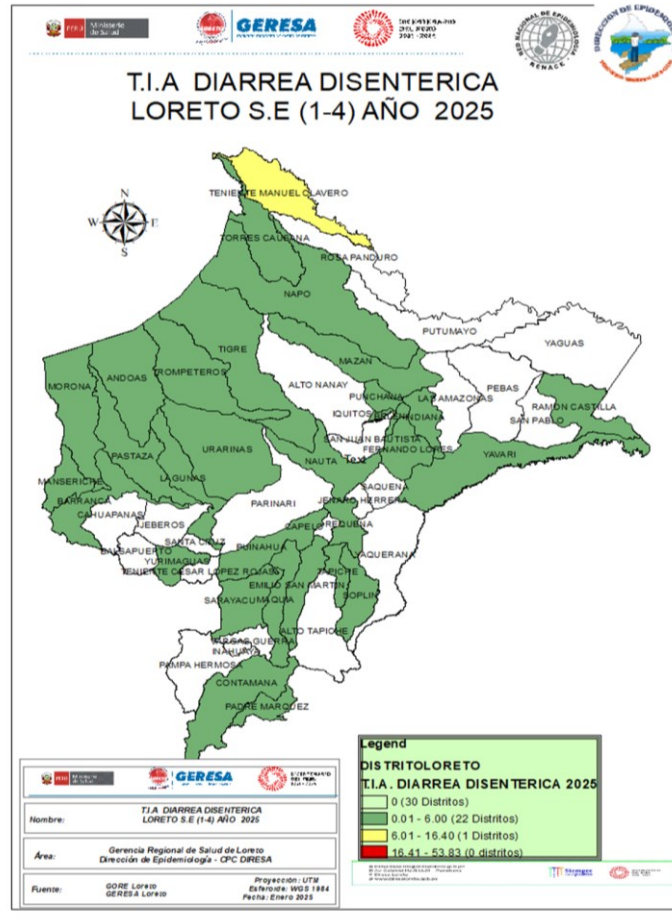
PERÚ Ministerio de Salud

GERESA

DECENIO DE LA IGUALDAD... 2021 - 2030

RED NACIONAL DE EPIDEMIOLOGÍA RENACE

DIRECCIÓN DE EPIDEMIOLOGÍA

T.I.A DIARREA DISENTERICA
LORETO S.E (1-4) AÑO 2025

N
W E
S

TENIENTE MANUEL CLAVERO
TORRES CAUSANA
ROSA PANDURO
NAPO
PUTUMAYO
YAGUAS
TIGRE
MAZAN
ALTO NANAY
LAS AMAZONAS
PEBAS
MORONA
ANDOAS
TROMPETEROS
PUNCHANA
IQUITOS
BELEN
INDIANA
RAMON CASTILLA
SAN PABLO
SAN JUAN BAUTISTA
FERNANDO LORES
YAVARI
PASTAZA
URARINAS
NAUTA
TOX
MANSERICHE
LAGUNAS
SAQUENA
BARRANCA
PARINARI
JENARO HERRERA
CAHUAPANAS
JEBEROS
CAPELO
REQUENA
SANTA CRUZ
BALSAPUERTO
YURIMAGUAS
PUINAHUA
YAQUERANA
TENIENTE CESAR LOPEZ ROJAS
EMILIO SAN MARTIN
TAPICHE
SARAYACU
MAQUIA
SOPLIN
ALTO TAPICHE
VARGAS GUERRA
INAHUAYA
PAMPA HERMOSA
CONTAMANA
PADRE MARQUEZ

Legend
DISTRITOLORETO
T.I.A. DIARREA DISENTERICA 2025
0 (30 Distritos)
0.01 - 6.00 (22 Distritos)
6.01 - 16.40 (1 Distritos)
16.41 - 53.83 (0 distritos)

PERÚ Ministerio de Salud
GERESA

Nombre: T.I.A DIARREA DISENTERICA LORETO S.E (1-4) AÑO 2025

Área: Gerencia Regional de Salud de Loreto
Dirección de Epidemiología - CPC DIRESA

Fuente: GORE Loreto
GERESA Loreto

Proyeccion: UTM
Esferoide: WGS 1984
Fecha: Enero 2025